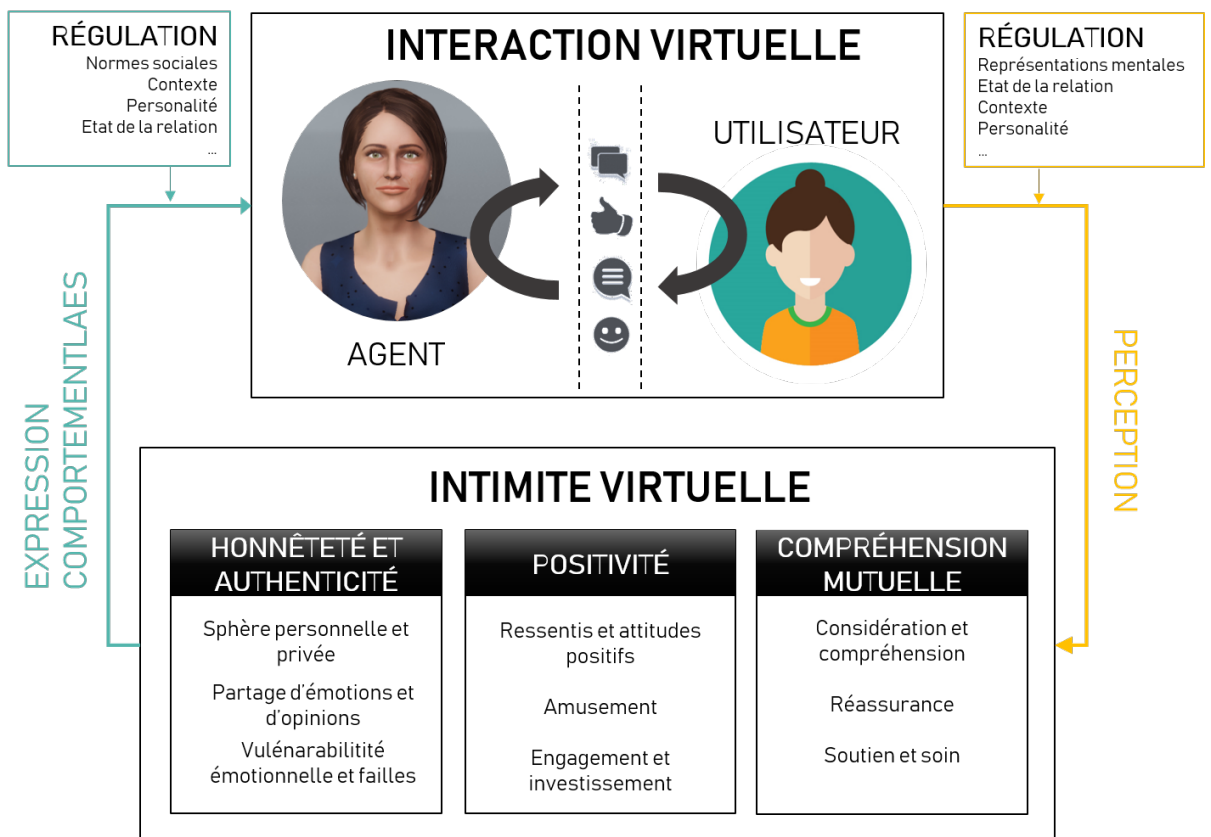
RÉGULATION
Normes sociales
Contexte
Personalité
Etat de la relation
...

INTERACTION VIRTUELLE

RÉGULATION
Représentations mentales
Etat de la relation
Contexte
Personalité
...

UTILISATEUR

AGENT

EXPRESSION COMPORTEMENTLAES

PERCEPTION

INTIMITE VIRTUELLE

HONNÊTETÉ ET AUTHENTICITÉ

Sphère personnelle et privée

Partage d'émotions et d'opinions

Vulénarabilitité émotionnelle et failles

POSITIVITÉ

Ressentis et attitudes positifs

Amusement

Engagement et investissement

COMPRÉHENSION MUTUELLE

Considération et compréhension

Réassurance

Soutien et soin